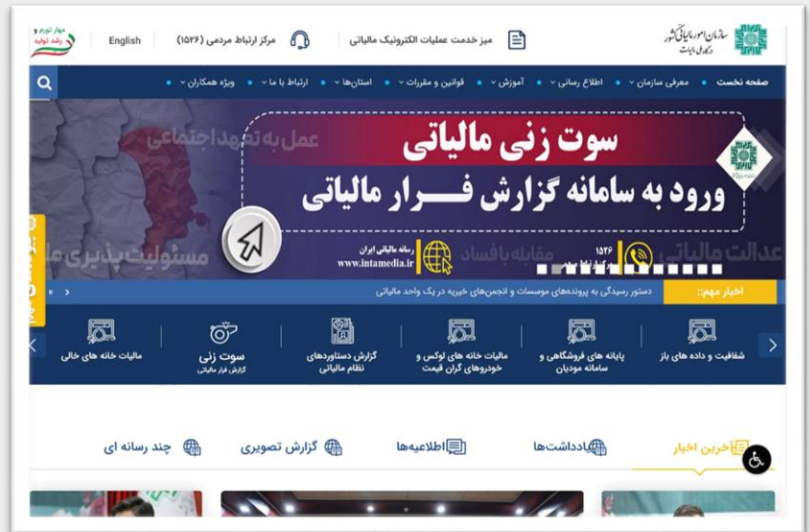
سازمان امور مالیاتی کشور
درگاه ملی مالیات

میز خدمت عملیات الکترونیک مالیاتی

مرکز ارتباط مردمی (۱۵۲۶)

English

مهار تورم
رشد تولید

صفحه نخست • معرفی سازمان • اطلاع رسانی • آموزش • قوانین و مقررات • استان‌ها • ارتباط با ما • ویژه همکاران

عمل به تعهد اجتماعی

سوت زنی مالیاتی

ورود به سامانه گزارش فرار مالیاتی

عدالت مالیاتی

مقابله با فساد

مسئولیت پذیری مالیاتی

۱۵۲۶

رسانه مالیاتی ایران
www.intamedia.ir

اخبار مهم:

دستور رسیدگی به پرونده‌های موسسات و انجمن‌های خیریه در یک واحد مالیاتی

شفافیت و داده های باز

پایانه های فروشگاهی و سامانه مودیان

مالیات خانه های لوکس و خودروهای گران قیمت

گزارش دستورهای نظام مالیاتی

سوت زنی
گزارش فرار مالیاتی

مالیات خانه های خالی

آخرین اخبار

یادداشت‌ها

اطلاعیه‌ها

گزارش تصویری

چند رسانه ای